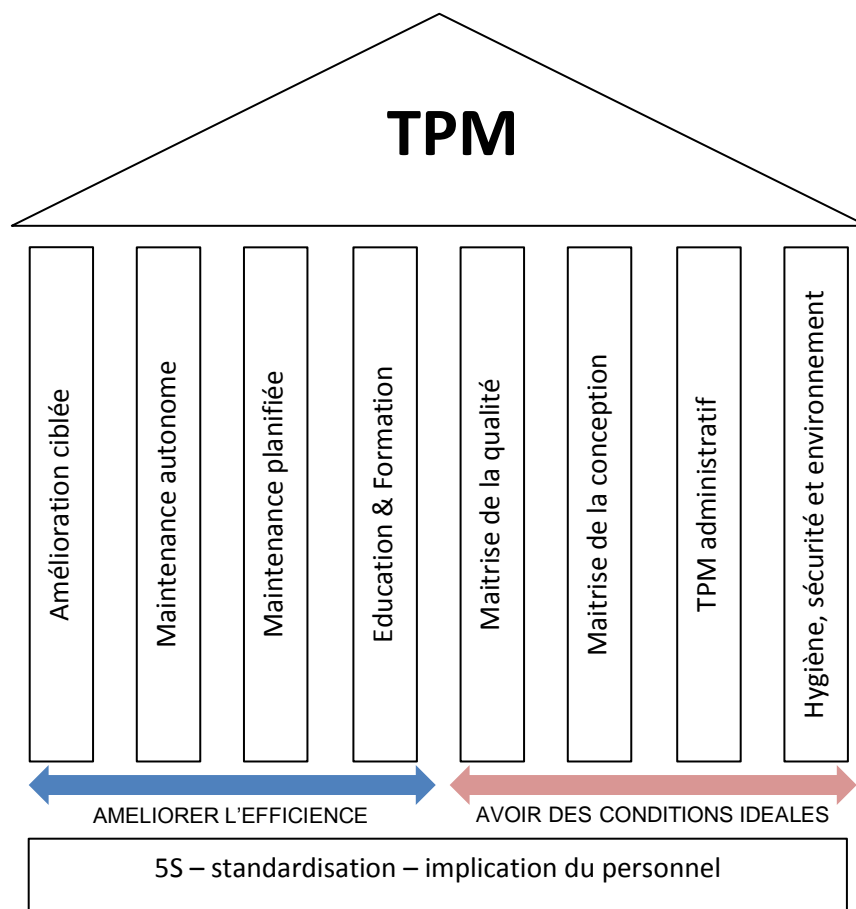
TPM

Amélioration ciblée

Maintenance autonome

Maintenance planifiée

Education & Formation

Maitrise de la qualité

Maitrise de la conception

TPM administratif

Hygiène, sécurité et environnement

AMELIORER L'EFFICIENCE

AVOIR DES CONDITIONS IDEALES

5S – standardisation – implication du personnel